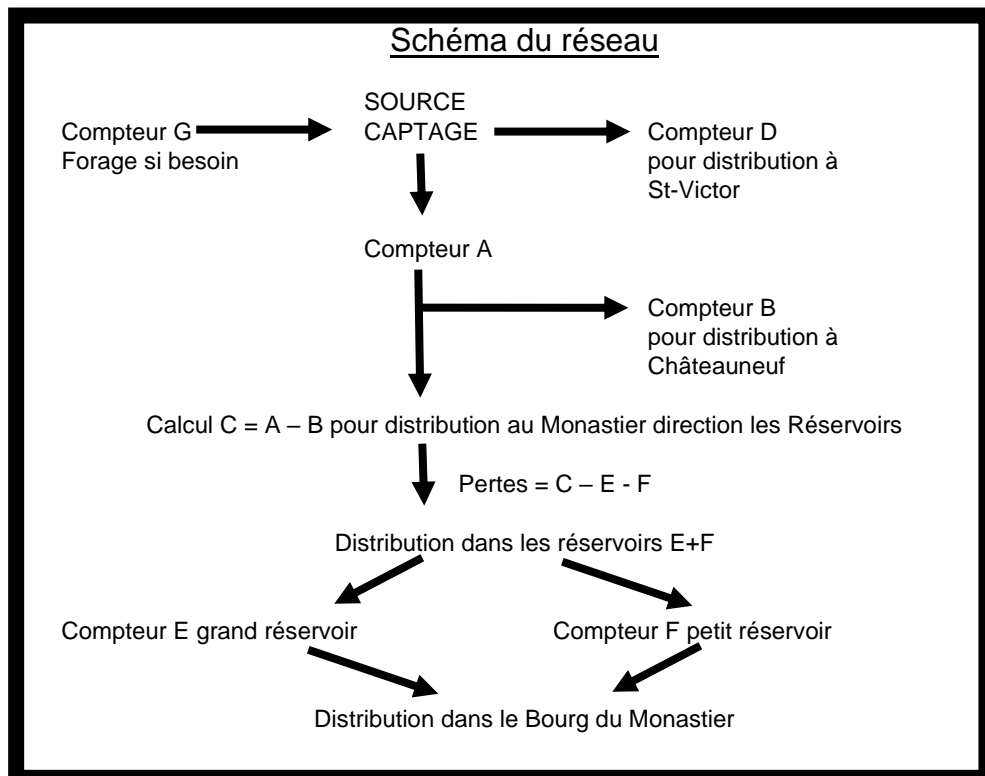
Schéma du réseau

Compteur G
Forage si besoin

SOURCE
CAPTAGE

Compteur D
pour distribution à
St-Victor

Compteur A

Compteur B
pour distribution à
Châteauneuf

Calcul C = A – B pour distribution au Monastier direction les Réservoirs

Pertes = C – E - F

Distribution dans les réservoirs E+F

Compteur E grand réservoir

Compteur F petit réservoir

Distribution dans le Bourg du Monastier